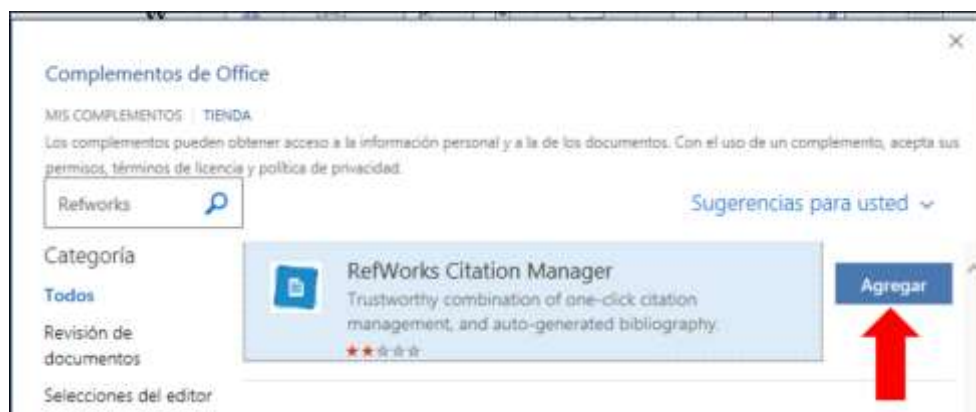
Complementos de Office

MIS COMPLEMENTOS | TIENDA

Los complementos pueden obtener acceso a la información personal y a la de los documentos. Con el uso de un complemento, acepta sus permisos, términos de licencia y política de privacidad.

Refworks

Sugerencias para usted

Categoría

Todos

Revisión de documentos

Selecciones del editor

RefWorks Citation Manager

Trustworthy combination of one-click citation management, and auto-generated bibliography.

Agregar